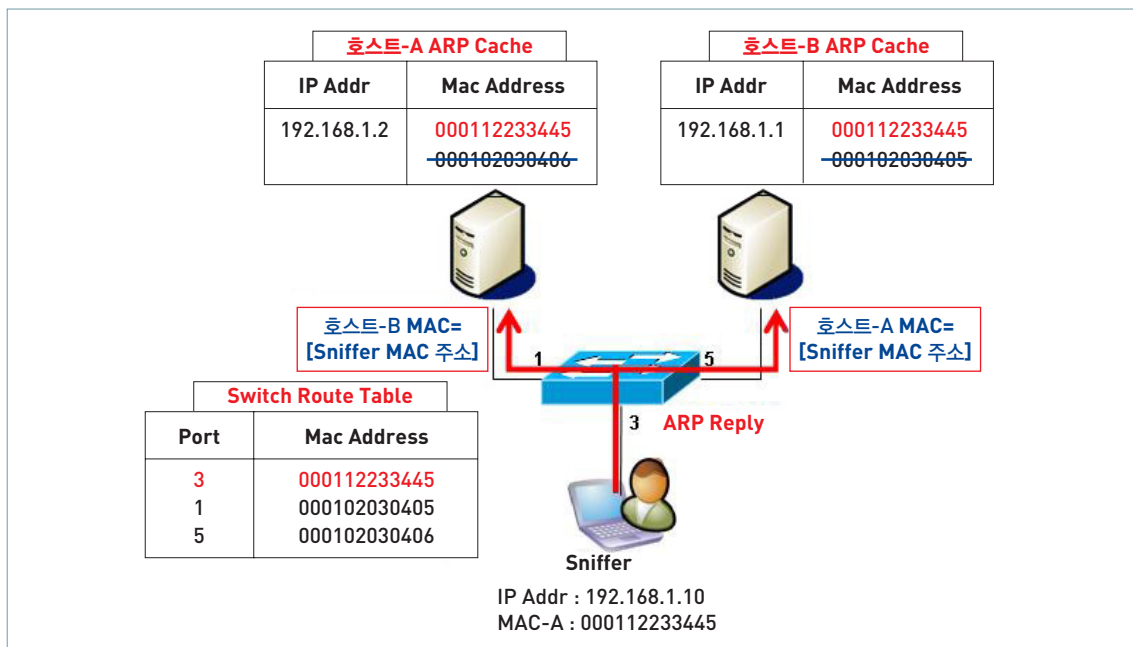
호스트-A ARP Cache

| IP Addr | Mac Address |
|---|---|
| 192.168.1.2 | 000112233445<br>~~000102030406~~ |

호스트-B ARP Cache

| IP Addr | Mac Address |
|---|---|
| 192.168.1.1 | 000112233445<br>~~000102030405~~ |

호스트-B MAC= [Sniffer MAC 주소]

호스트-A MAC= [Sniffer MAC 주소]

1

5

3

ARP Reply

Switch Route Table

| Port | Mac Address |
|---|---|
| 3 | 000112233445 |
| 1 | 000102030405 |
| 5 | 000102030406 |

Sniffer

IP Addr : 192.168.1.10
MAC-A : 000112233445